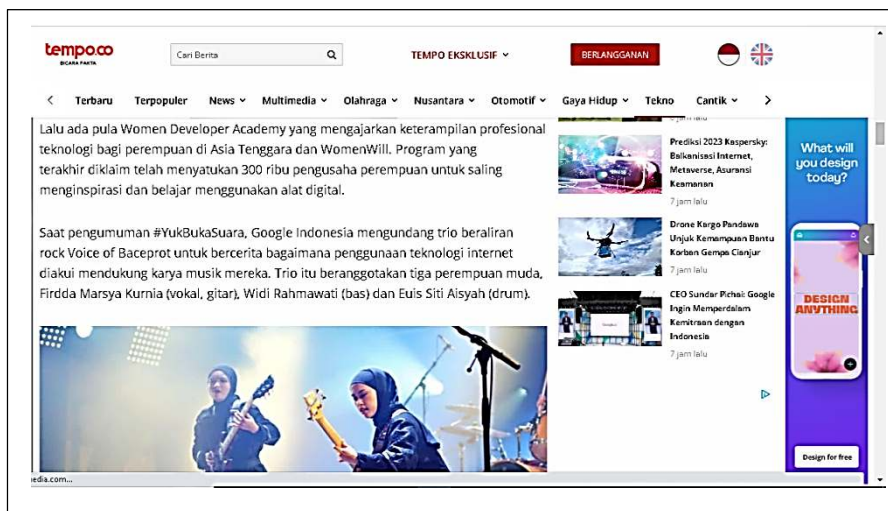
tempo.co
BICARA FAKTA

Cari Berita

TEMPO EKSKLUSIF

BERLANGGANAN

Terbaru Terpopuler News Multimedia Olahraga Nusantara Otomotif Gaya Hidup Tekno Cantik

Lalu ada pula Women Developer Academy yang mengajarkan keterampilan profesional teknologi bagi perempuan di Asia Tenggara dan WomenWill. Program yang terakhir diklaim telah menyatukan 300 ribu pengusaha perempuan untuk saling menginspirasi dan belajar menggunakan alat digital.

Saat pengumuman #YukBukaSuara, Google Indonesia mengundang trio beraliran rock Voice of Baceprot untuk bercerita bagaimana penggunaan teknologi internet diakui mendukung karya musik mereka. Trio itu beranggotakan tiga perempuan muda, Firdda Marsya Kurnia (vokal, gitar), Widi Rahmawati (bas) dan Euis Siti Aisyah (drum).

7 jam lalu

Prediksi 2023 Kaspersky: Balkanisasi Internet, Metaverse, Asuransi Keamanan
7 jam lalu

Drone Kargo Pandawa Unjuk Kemampuan Bantu Korban Gempa Cianjur
7 jam lalu

CEO Sundar Pichai: Google Ingin Memperdalam Kemitraan dengan Indonesia
7 jam lalu

What will you design today?

DESIGN ANYTHING

Design for free

edia.com...